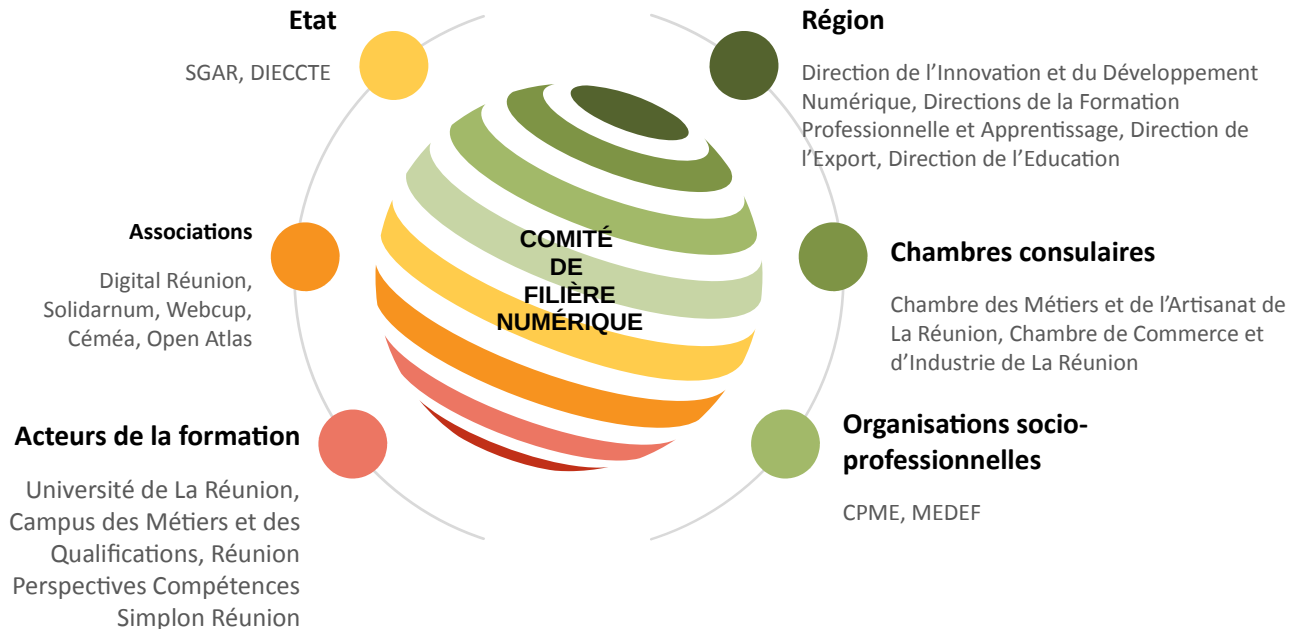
Etat

SGAR, DIECCTE

Région

Direction de l'Innovation et du Développement Numérique, Directions de la Formation Professionnelle et Apprentissage, Direction de l'Export, Direction de l'Education

Associations

Digital Réunion, Solidarnum, Webcup, Céméa, Open Atlas

COMITÉ DE FILIÈRE NUMÉRIQUE

Chambres consulaires

Chambre des Métiers et de l'Artisanat de La Réunion, Chambre de Commerce et d'Industrie de La Réunion

Acteurs de la formation

Université de La Réunion, Campus des Métiers et des Qualifications, Réunion Perspectives Compétences Simplon Réunion

Organisations socio-professionnelles

CPME, MEDEF